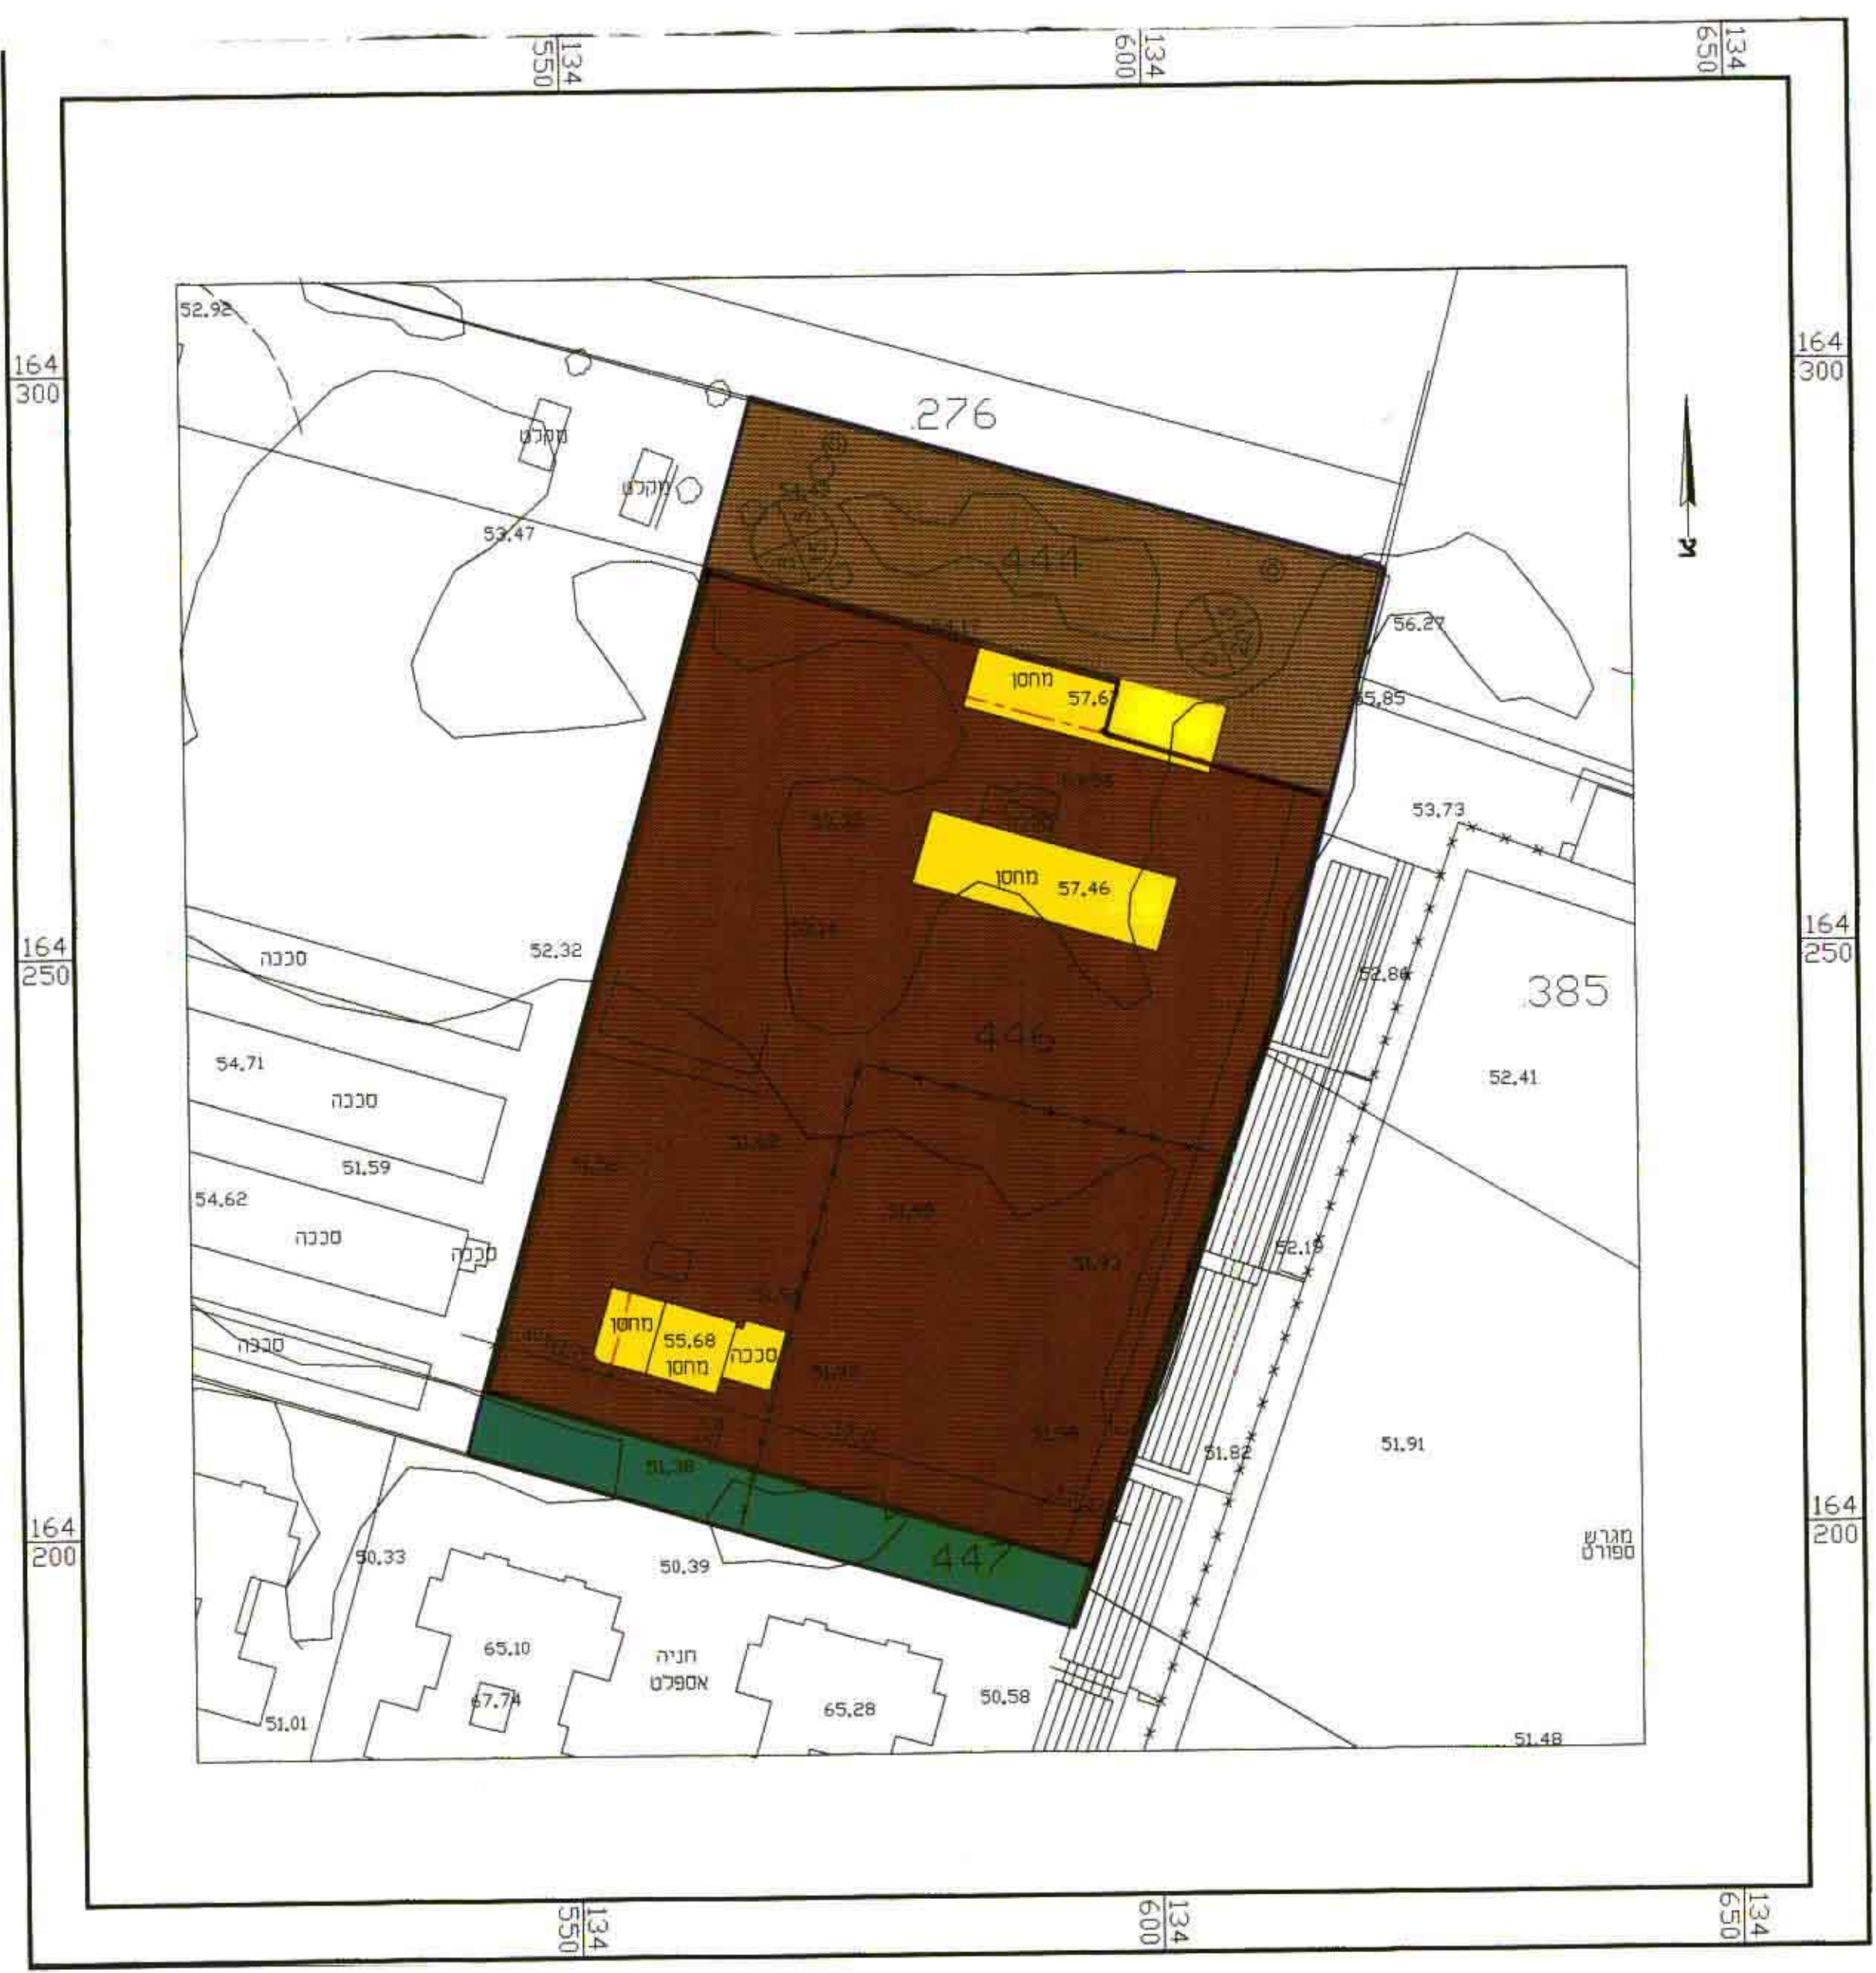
134
550
134
600
134
650

164
300
164
250
164
200

164
300
164
250
164
200

52.92
276
מקלט
מקלט
53.47
צ
441
56.27
מחסן
57.67
55.85
53.73
מחסן
57.46
52.32
סככה
52.86
385
54.71
446
52.41
סככה
51.59
54.62
סככה
סככה
52.19
מחסן
55.68
מחסן
סככה
סככה
51.38
51.82
51.91
447
50.33
50.39
מגרש
ספורט
65.10
חניה
אספלט
67.74
65.28
50.58
51.01
51.48

134
550
134
600
134
650